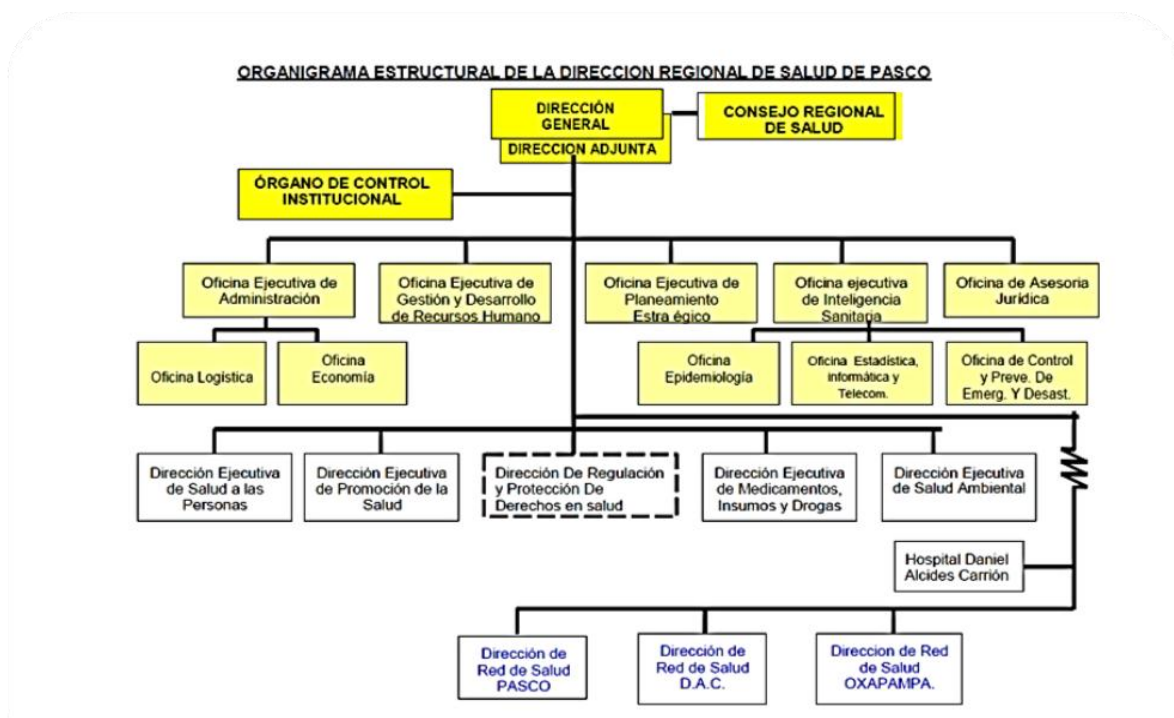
ORGANIGRAMA ESTRUCTURAL DE LA DIRECCION REGIONAL DE SALUD DE PASCO

DIRECCIÓN GENERAL

DIRECCION ADJUNTA

CONSEJO REGIONAL DE SALUD

ÓRGANO DE CONTROL INSTITUCIONAL

Oficina Ejecutiva de Administración

Oficina Ejecutiva de Gestión y Desarrollo de Recursos Humano

Oficina Ejecutiva de Planeamiento Estra égico

Oficina ejecutiva de Inteligencia Sanitaria

Oficina de Asesoria Jurídica

Oficina Logística

Oficina Economía

Oficina Epidemiología

Oficina Estadística, informática y Telecom.

Oficina de Control y Preve. De Emerg. Y Desast.

Dirección Ejecutiva de Salud a las Personas

Dirección Ejecutiva de Promoción de la Salud

Dirección De Regulación y Protección De Derechos en salud

Dirección Ejecutiva de Medicamentos, Insumos y Drogas

Dirección Ejecutiva de Salud Ambiental

Hospital Daniel Alcides Carrión

Dirección de Red de Salud PASCO

Dirección de Red de Salud D.A.C.

Direccion de Red de Salud OXAPAMPA.